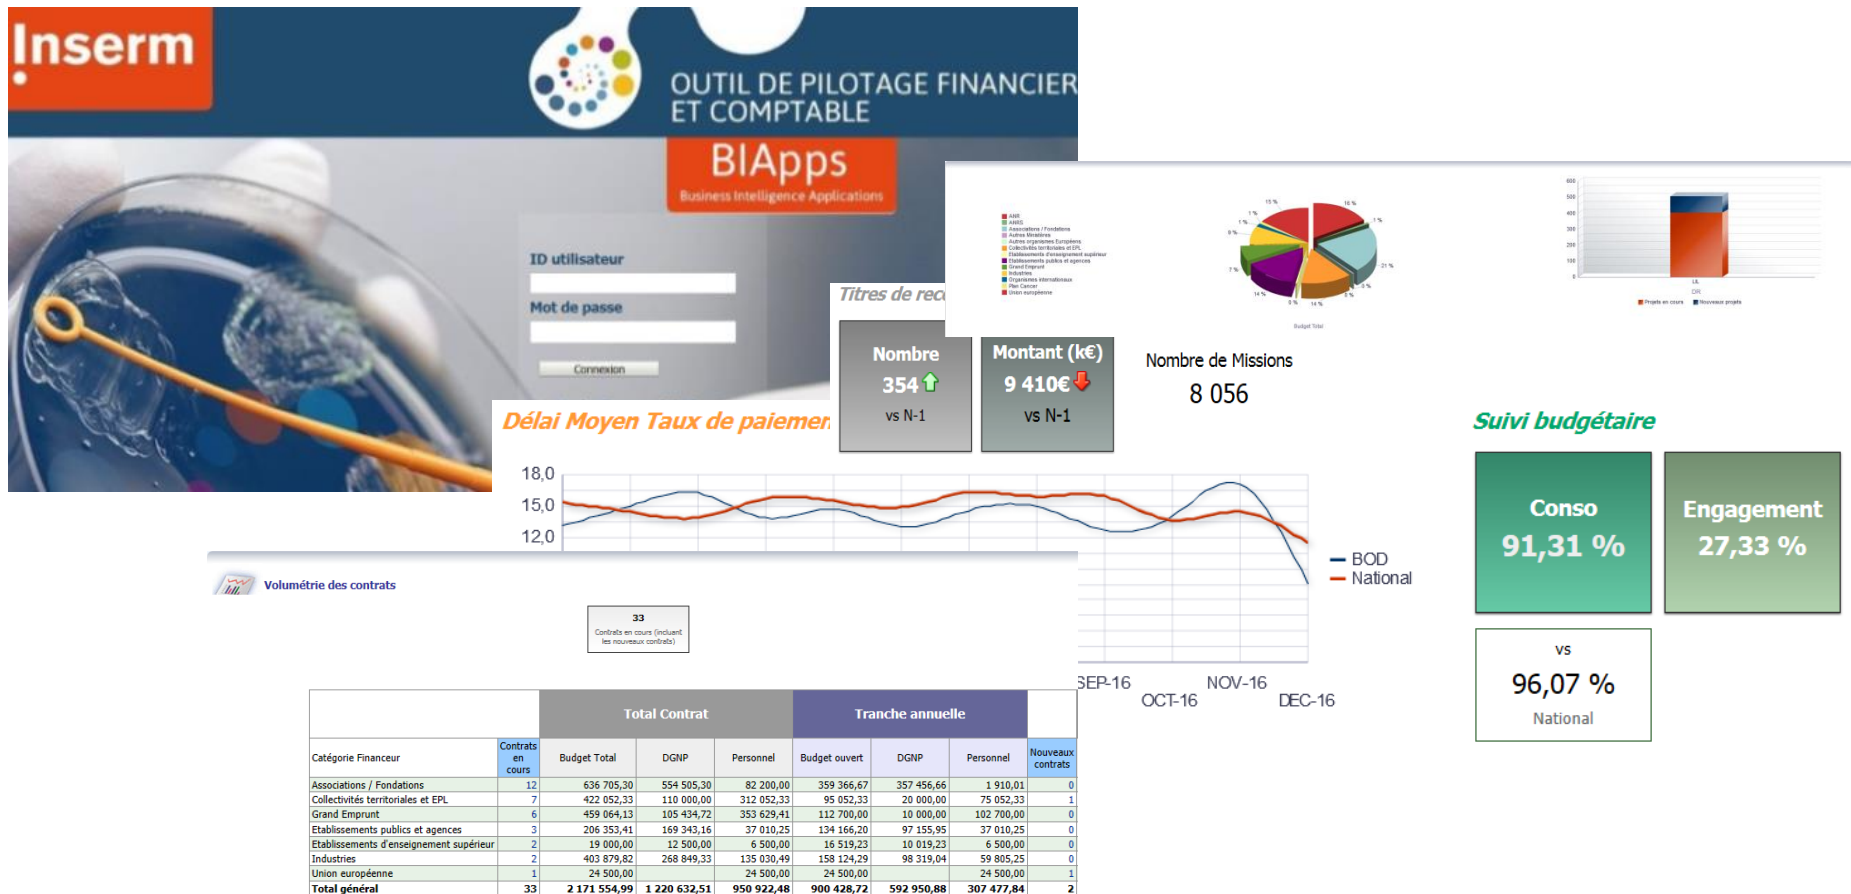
Inserm

OUTIL DE PILOTAGE FINANCIER ET COMPTABLE

BIApps
Business Intelligence Applications

ID utilisateur

Mot de passe

Connexion

Titres de rec

Nombre
354
vs N-1

Montant (k€)
9 410€
vs N-1

Nombre de Missions
8 056

Suivi budgétaire

Conso
91,31 %

Engagement
27,33 %

vs
96,07 %
National

Délai Moyen Taux de paiemen

18,0
15,0
12,0

BOD
National

SEP-16
OCT-16
NOV-16
DEC-16

Volumétrie des contrats

33
Contrats en cours (incluant les nouveaux contrats)

| | | Total Contrat | | | Tranche annuelle | | | |
|---|---|---|---|---|---|---|---|---|
| Catégorie Financeur | Contrats en cours | Budget Total | DGNP | Personnel | Budget ouvert | DGNP | Personnel | Nouveaux contrats |
| Associations / Fondations | 12 | 636 705,30 | 554 505,30 | 82 200,00 | 359 366,67 | 357 456,66 | 1 910,01 | 0 |
| Collectivités territoriales et EPL | 7 | 422 052,33 | 110 000,00 | 312 052,33 | 95 052,33 | 20 000,00 | 75 052,33 | 1 |
| Grand Emprunt | 6 | 459 064,13 | 105 434,72 | 353 629,41 | 112 700,00 | 10 000,00 | 102 700,00 | 0 |
| Etablissements publics et agences | 3 | 206 353,41 | 169 343,16 | 37 010,25 | 134 166,20 | 97 155,95 | 37 010,25 | 0 |
| Etablissements d'enseignement supérieur | 2 | 19 000,00 | 12 500,00 | 6 500,00 | 16 519,23 | 10 019,23 | 6 500,00 | 0 |
| Industries | 2 | 403 879,82 | 268 849,33 | 135 030,49 | 158 124,29 | 98 319,04 | 59 805,25 | 0 |
| Union européenne | 1 | 24 500,00 | | 24 500,00 | 24 500,00 | | 24 500,00 | 1 |
| Total général | 33 | 2 171 554,99 | 1 220 632,51 | 950 922,48 | 900 428,72 | 592 950,88 | 307 477,84 | 2 |